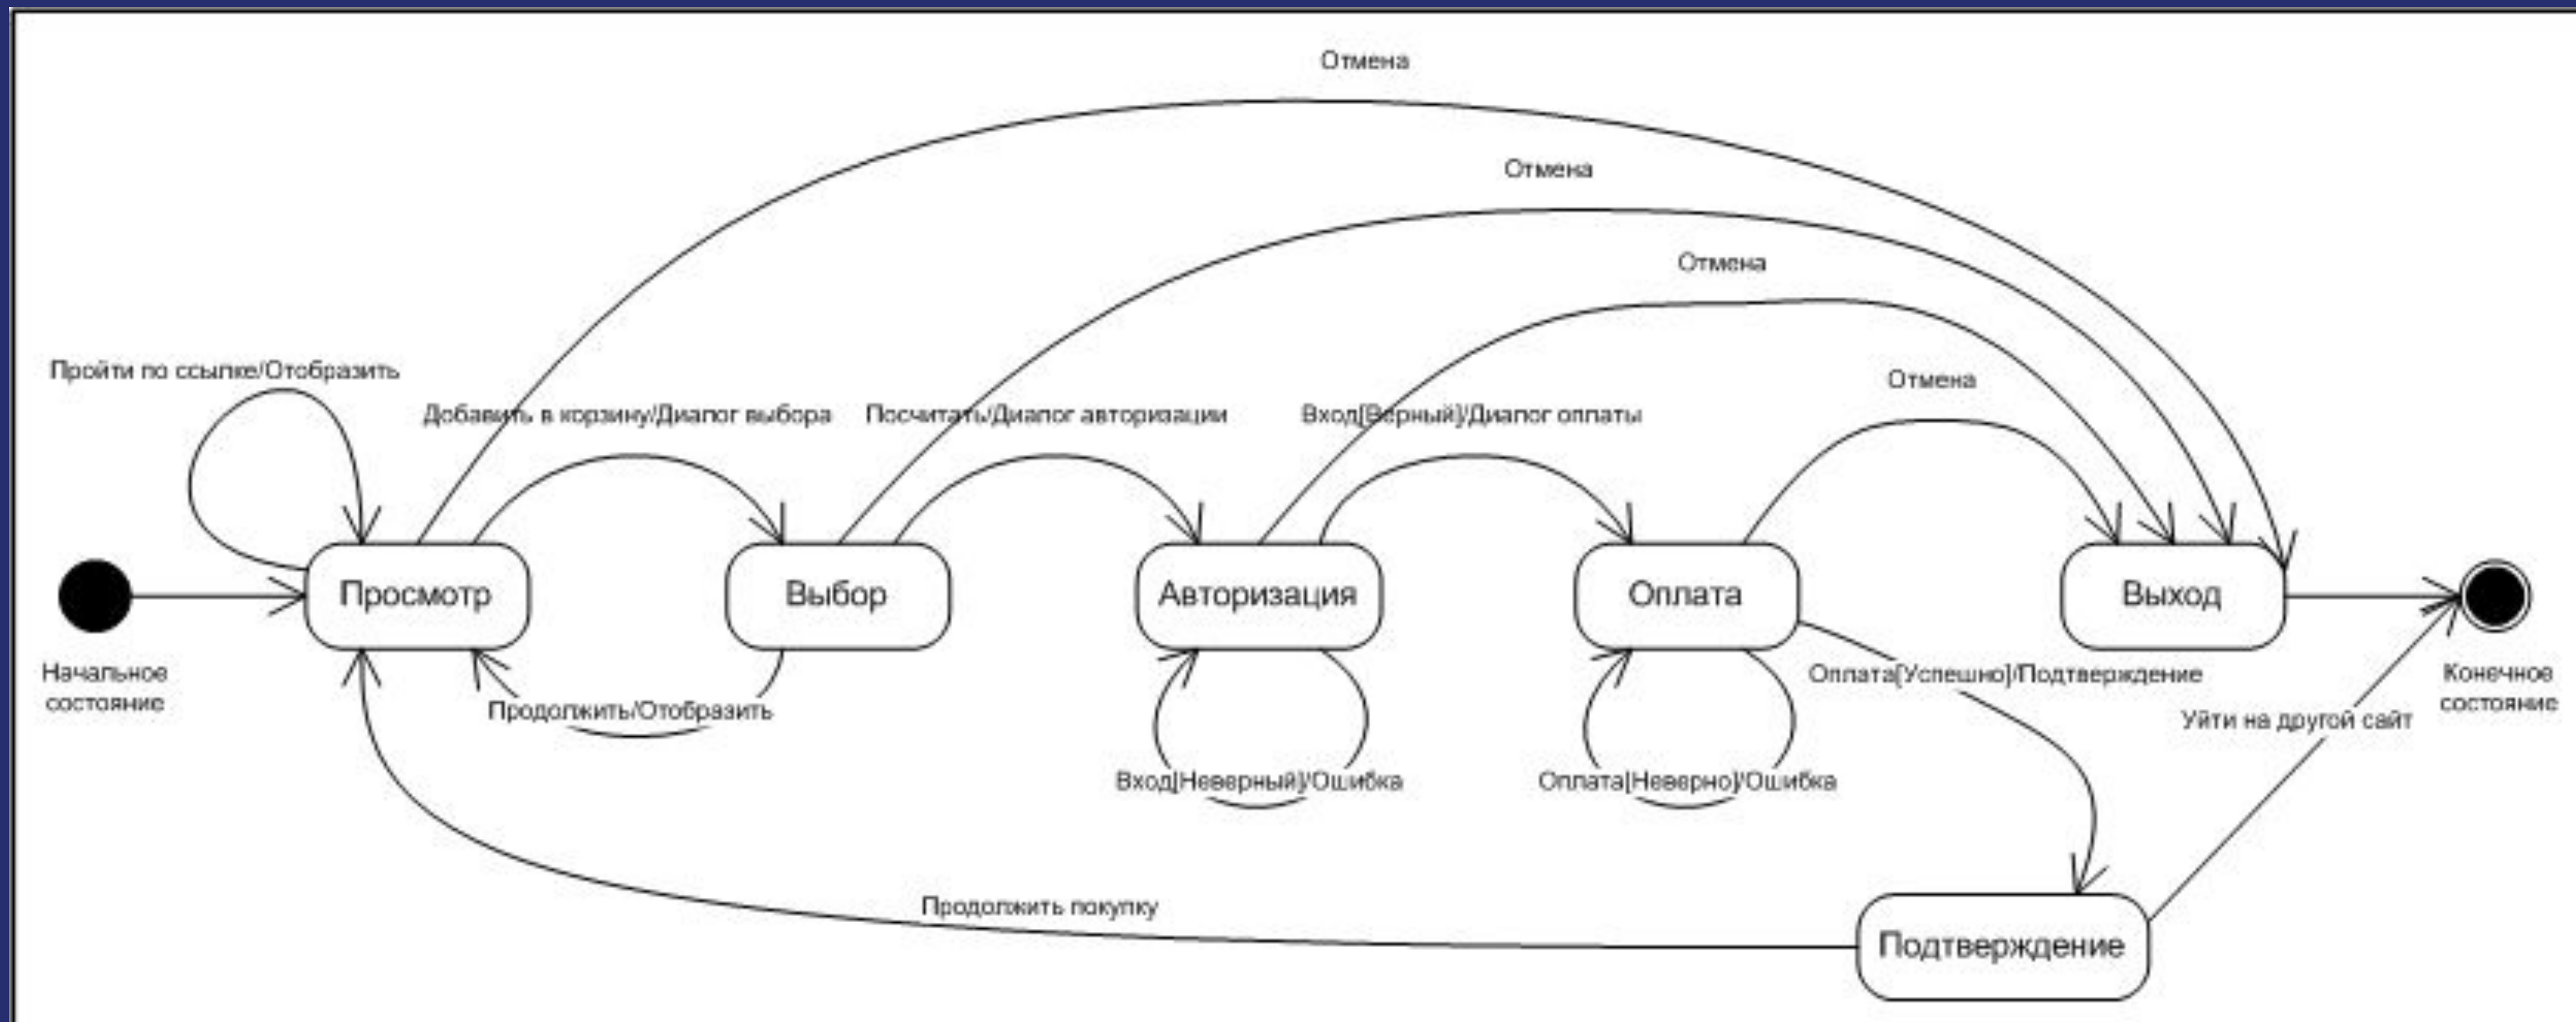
Отмена

Отмена

Отмена

Отмена

Пройти по ссылке/Отобразить

Добавить в корзину/Диалог выбора

Посчитать/Диалог авторизации

Вход[Верный]/Диалог оплаты

Просмотр

Выбор

Авторизация

Оплата

Выход

Начальное состояние

Продолжить/Отобразить

Вход[Неверный]/Ошибка

Оплата[Неверно]/Ошибка

Оплата[Успешно]/Подтверждение

Уйти на другой сайт

Конечное состояние

Продолжить покупку

Подтверждение